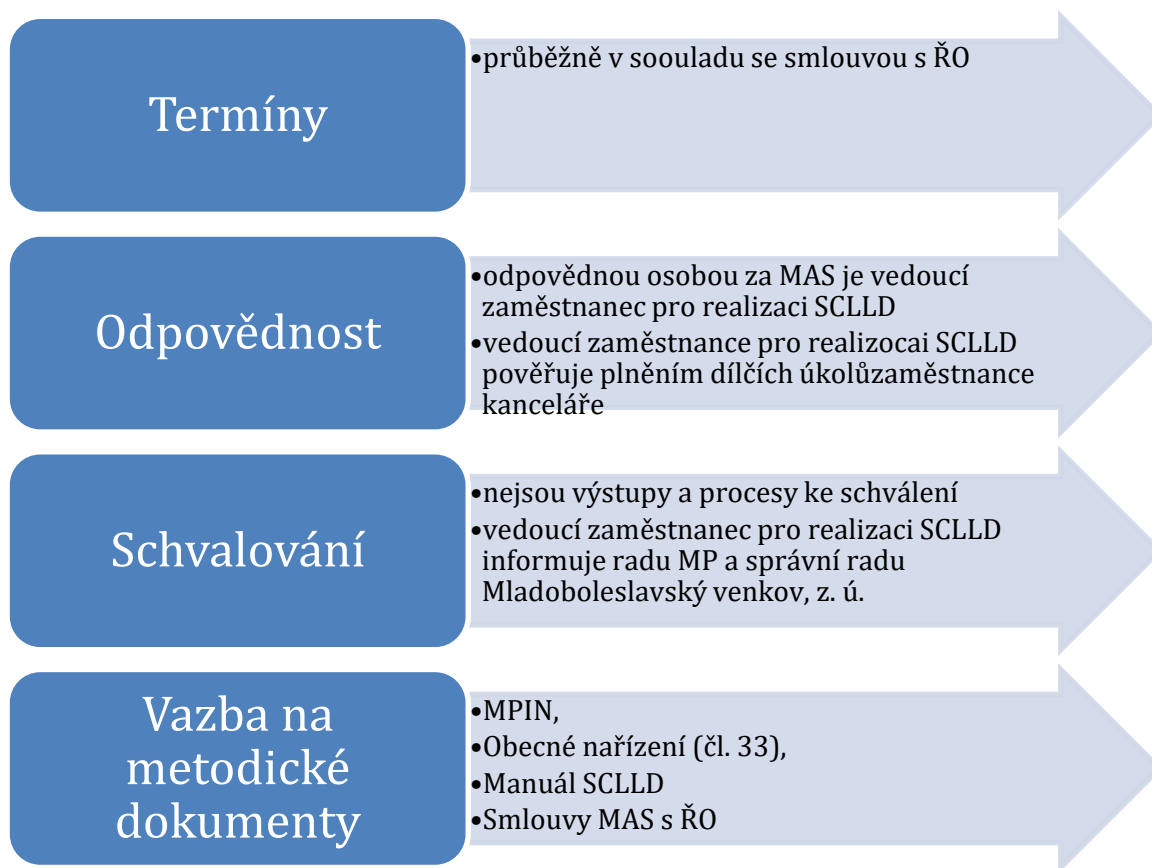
Termíny

•průběžně v soouladu se smlouvou s ŘO

Odpovědnost

•odpovědnou osobou za MAS je vedoucí zaměstnanec pro realizaci SCLLD
•vedoucí zaměstnance pro realizocai SCLLD pověřuje plněním dílčích úkolůzaměstnance kanceláře

Schvalování

•nejsou výstupy a procesy ke schválení
•vedoucí zaměstnanec pro realizaci SCLLD informuje radu MP a správní radu Mladoboleslavský venkov, z. ú.

Vazba na metodické dokumenty

•MPIN,
•Obecné nařízení (čl. 33),
•Manuál SCLLD
•Smlouvy MAS s ŘO